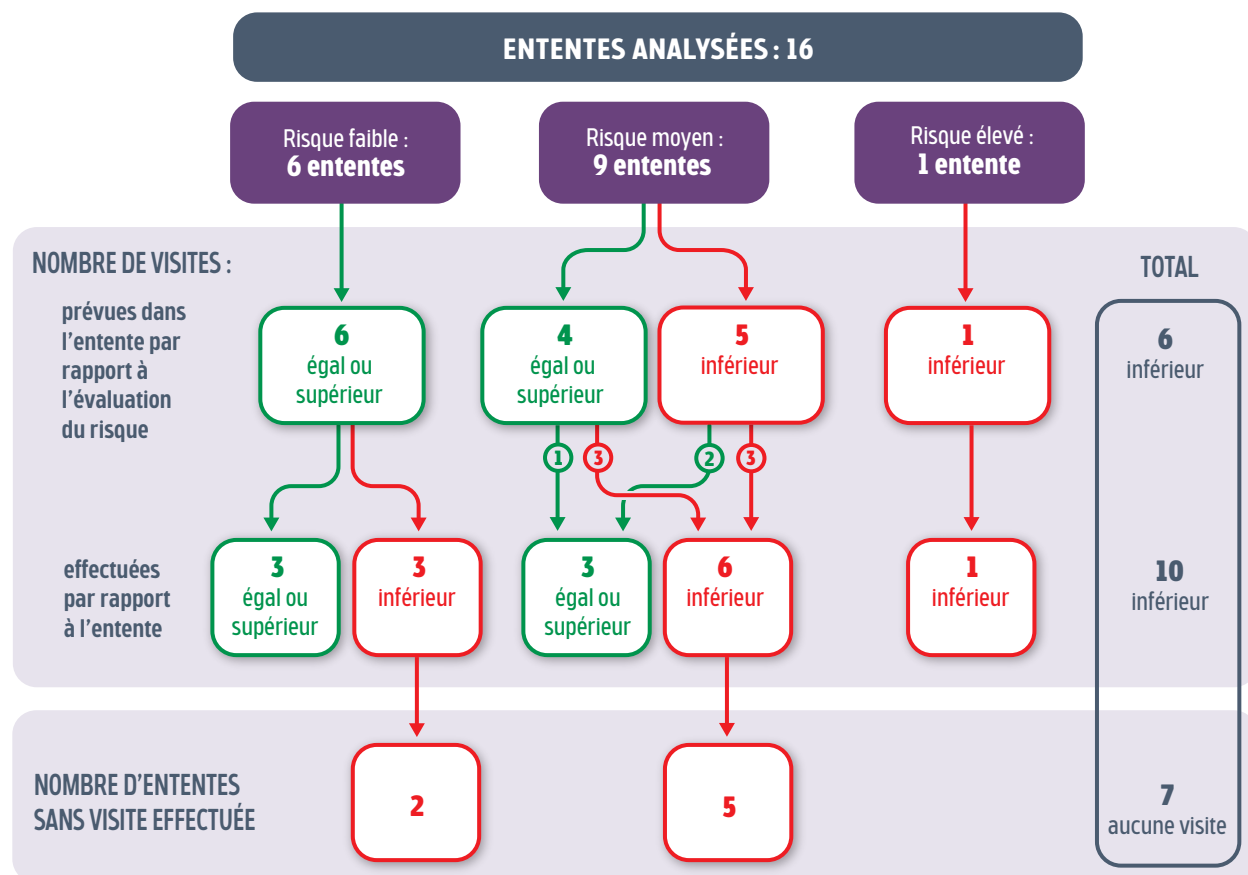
ENTENTES ANALYSÉES : 16

Risque faible : 6 ententes

Risque moyen : 9 ententes

Risque élevé : 1 entente

NOMBRE DE VISITES :

TOTAL

prévues dans l'entente par rapport à l'évaluation du risque

6 égal ou supérieur

4 égal ou supérieur

5 inférieur

1 inférieur

6 inférieur

1

3

2

3

effectuées par rapport à l'entente

3 égal ou supérieur

3 inférieur

3 égal ou supérieur

6 inférieur

1 inférieur

10 inférieur

NOMBRE D'ENTENTES SANS VISITE EFFECTUÉE

2

5

7 aucune visite